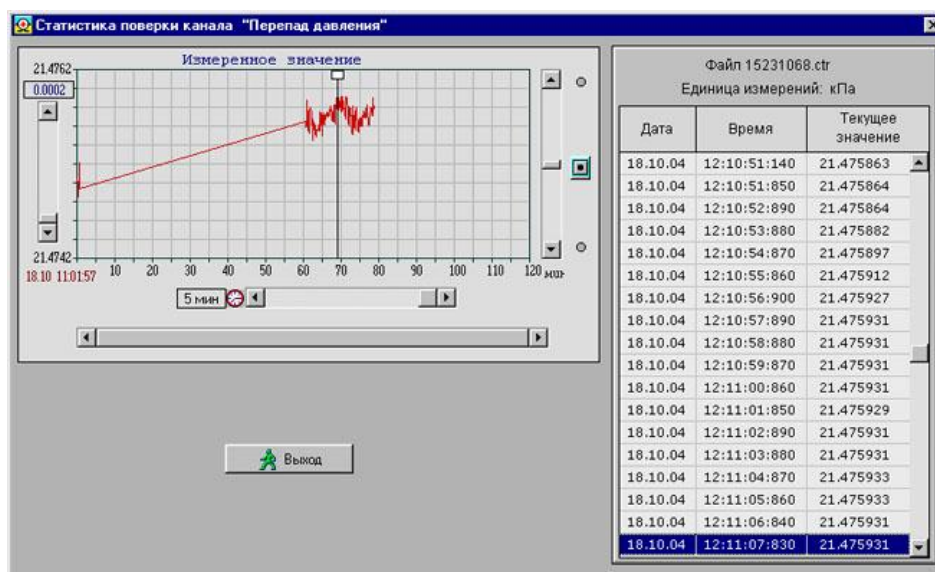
Статистика поверки канала "Перепад давления"

Измеренное значение

21.4762

0.0002

21.4742

18.10 11:01:57

10 20 30 40 50 60 70 80 90 100 110 120 мин

5 мин

Выход

Файл 15231068.ctr

Единица измерений: кПа

| Дата | Время | Текущее значение |
|---|---|---|
| 18.10.04 | 12:10:51:140 | 21.475863 |
| 18.10.04 | 12:10:51:850 | 21.475864 |
| 18.10.04 | 12:10:52:890 | 21.475864 |
| 18.10.04 | 12:10:53:880 | 21.475882 |
| 18.10.04 | 12:10:54:870 | 21.475897 |
| 18.10.04 | 12:10:55:860 | 21.475912 |
| 18.10.04 | 12:10:56:900 | 21.475927 |
| 18.10.04 | 12:10:57:890 | 21.475931 |
| 18.10.04 | 12:10:58:880 | 21.475931 |
| 18.10.04 | 12:10:59:870 | 21.475931 |
| 18.10.04 | 12:11:00:860 | 21.475931 |
| 18.10.04 | 12:11:01:850 | 21.475929 |
| 18.10.04 | 12:11:02:890 | 21.475931 |
| 18.10.04 | 12:11:03:880 | 21.475931 |
| 18.10.04 | 12:11:04:870 | 21.475933 |
| 18.10.04 | 12:11:05:860 | 21.475933 |
| 18.10.04 | 12:11:06:840 | 21.475931 |
| 18.10.04 | 12:11:07:830 | 21.475931 |